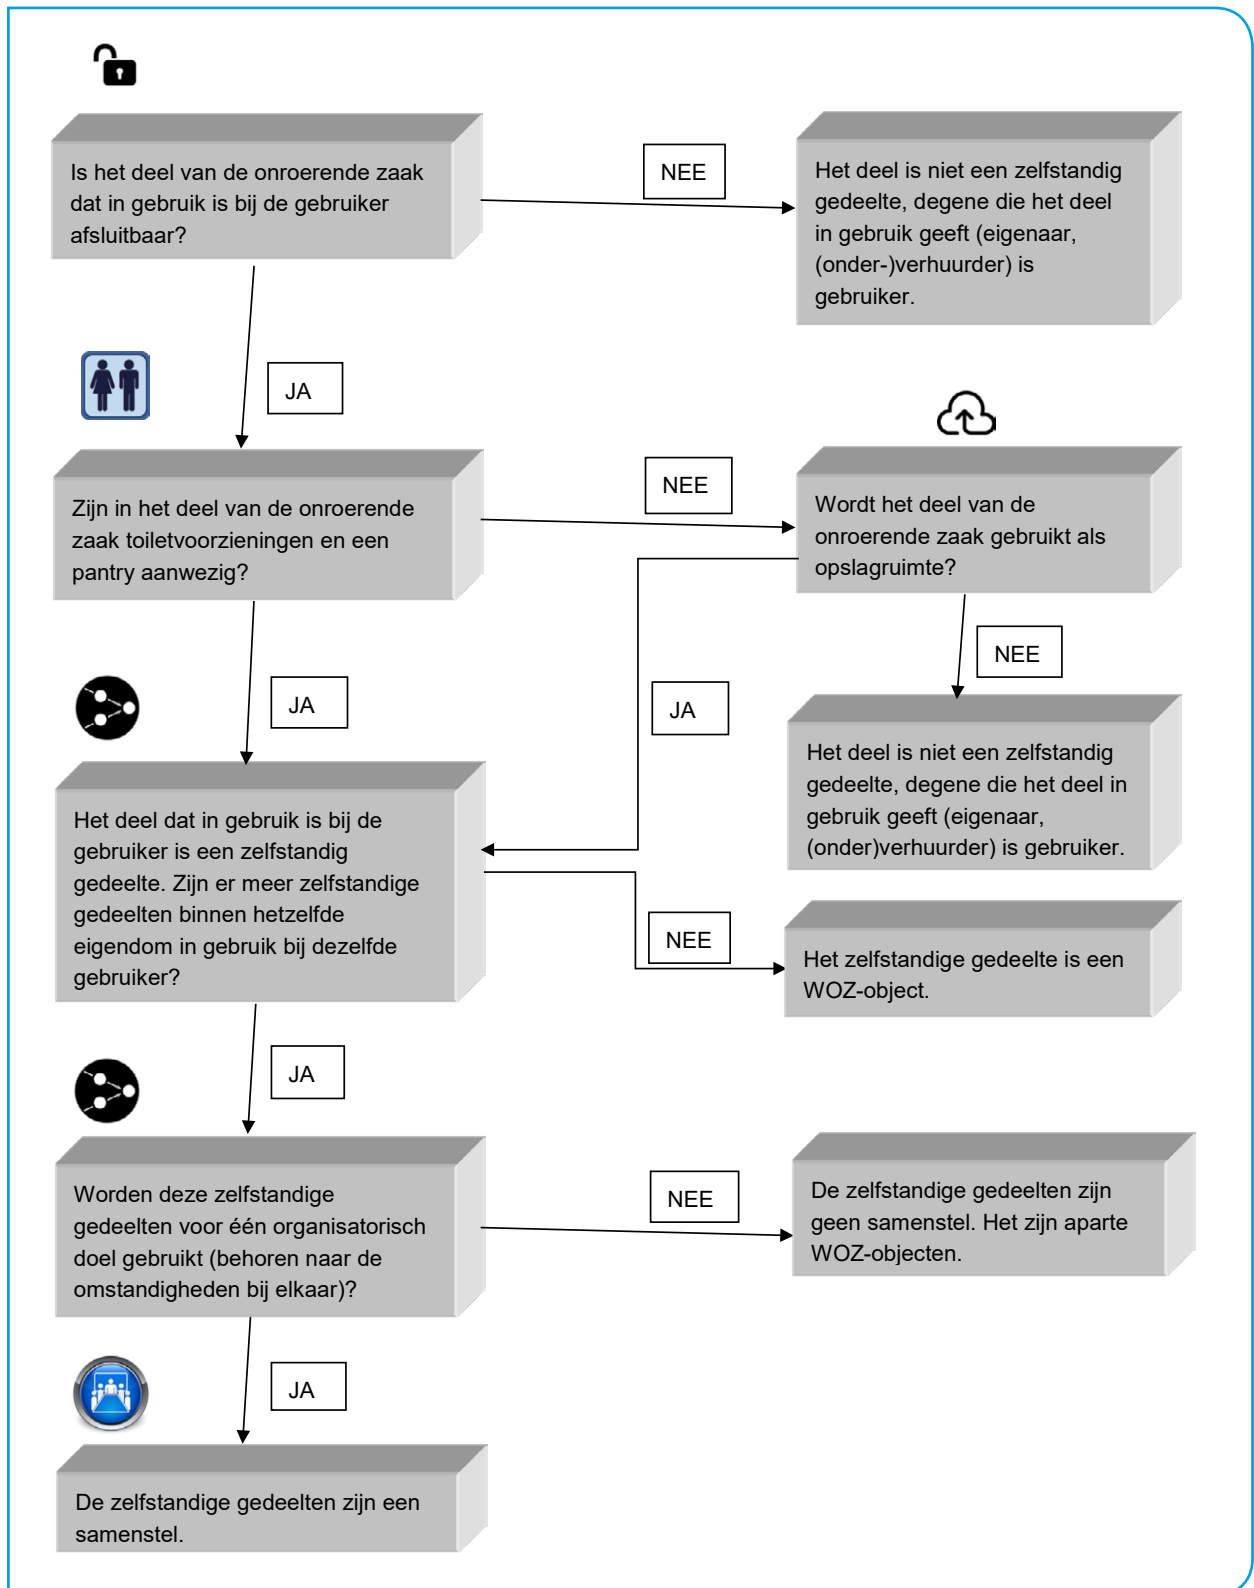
Is het deel van de onroerende zaak dat in gebruik is bij de gebruiker afsluitbaar?

NEE

Het deel is niet een zelfstandig gedeelte, degene die het deel in gebruik geeft (eigenaar, (onder-)verhuurder) is gebruiker.

JA

Zijn in het deel van de onroerende zaak toiletvoorzieningen en een pantry aanwezig?

NEE

Wordt het deel van de onroerende zaak gebruikt als opslagruimte?

NEE

Het deel is niet een zelfstandig gedeelte, degene die het deel in gebruik geeft (eigenaar, (onder)verhuurder) is gebruiker.

JA

JA

Het deel dat in gebruik is bij de gebruiker is een zelfstandig gedeelte. Zijn er meer zelfstandige gedeelten binnen hetzelfde eigendom in gebruik bij dezelfde gebruiker?

NEE

Het zelfstandige gedeelte is een WOZ-object.

JA

Worden deze zelfstandige gedeelten voor één organisatorisch doel gebruikt (behoren naar de omstandigheden bij elkaar)?

NEE

De zelfstandige gedeelten zijn geen samenstel. Het zijn aparte WOZ-objecten.

JA

De zelfstandige gedeelten zijn een samenstel.